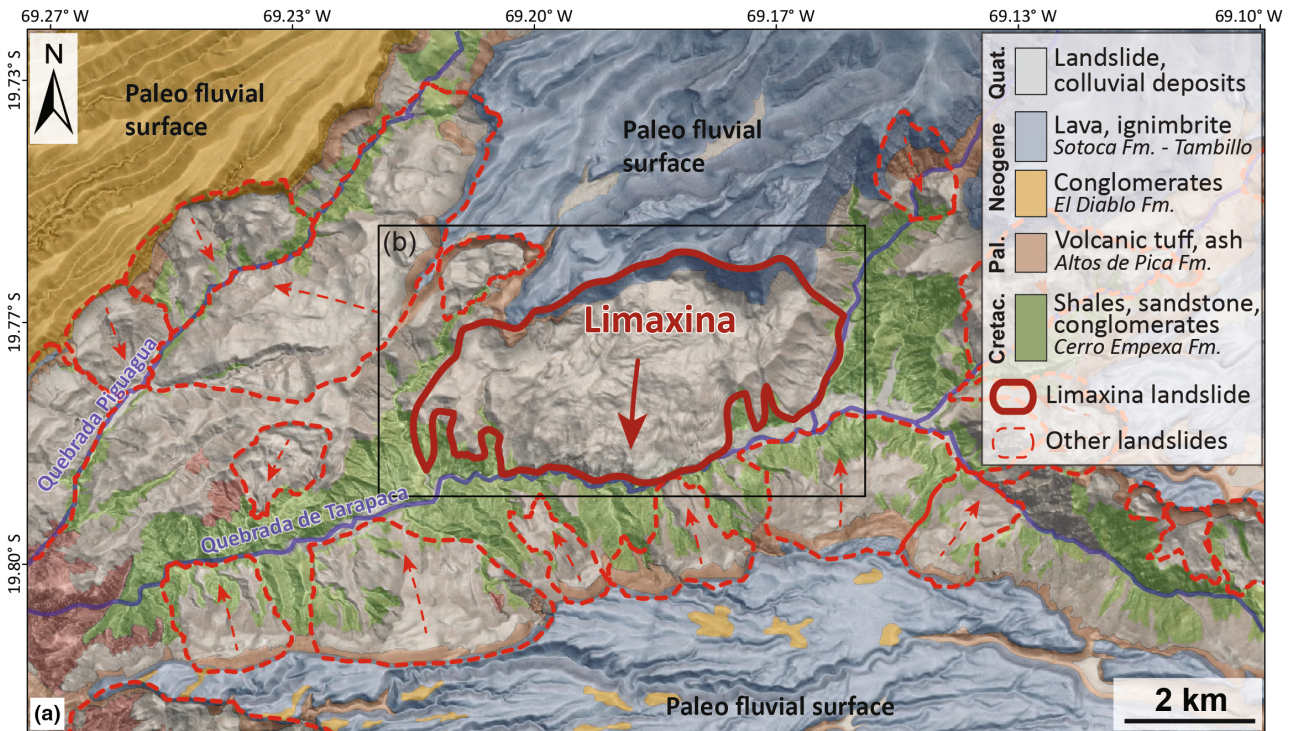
69.27° W 69.23° W 69.20° W 69.17° W 69.13° W 69.10° W

19.73° S

19.77° S

19.80° S

N

Paleo fluvial surface

Paleo fluvial surface

(b)

Limaxina

Quebrada Piguagua

Quebrada de Tarapaca

Paleo fluvial surface

(a)

2 km

Quat. Landslide, colluvial deposits

Neogene Lava, ignimbrite *Sotoca Fm. - Tambillo*

Conglomerates *El Diablo Fm.*

Pal. Volcanic tuff, ash *Altos de Pica Fm.*

Cretac. Shales, sandstone, conglomerates *Cerro Empexa Fm.*

Limaxina landslide

Other landslides